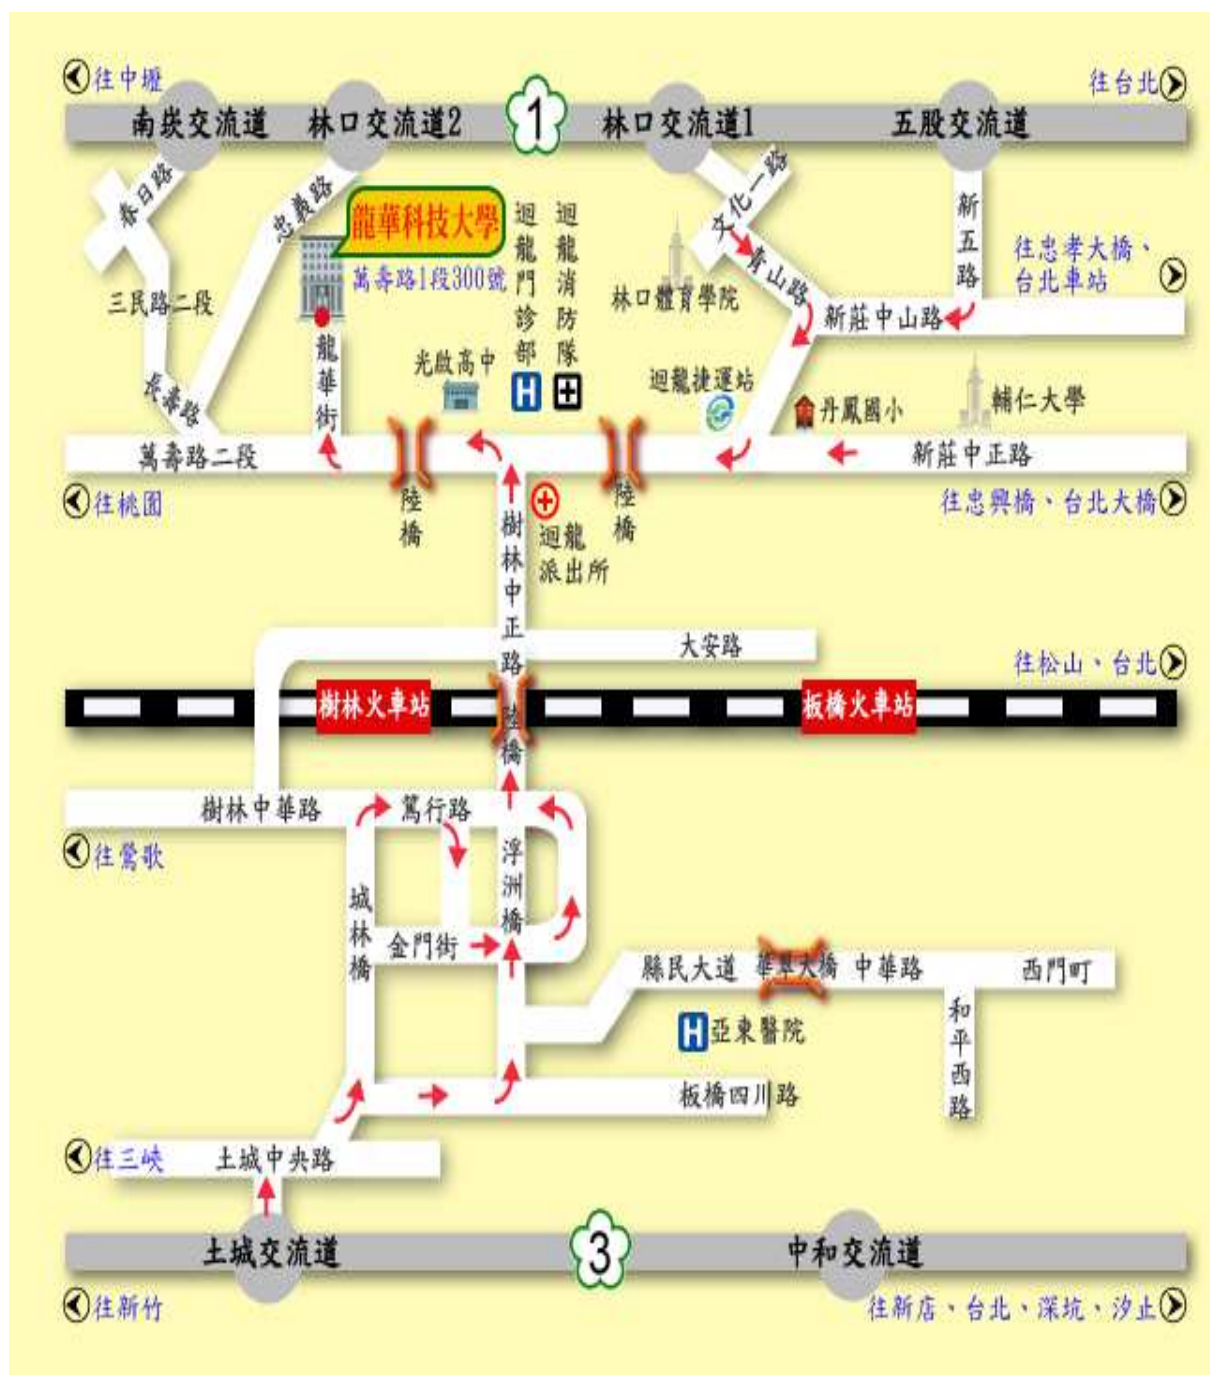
往中壢
往台北
南崁交流道
林口交流道2
1
林口交流道1
五股交流道
春日路
忠義路
龍華科技大學
萬壽路1段300號
迴龍門診部
迴龍消防隊
文化一路
青山路
新五路
往忠孝大橋、台北車站
三民路二段
林口體育學院
新莊中山路
龍華街
光啟高中
迴龍捷運站
丹鳳國小
輔仁大學
長壽路
萬壽路二段
新莊中正路
往桃園
陸橋
迴龍派出所
陸橋
往忠興橋、台北大橋
樹林中正路
大安路
往松山、台北
樹林火車站
陸橋
板橋火車站
樹林中華路
篤行路
往鶯歌
浮洲橋
城林橋
金門街
縣民大道
華翠大橋
中華路
西門町
和平西路
亞東醫院
板橋四川路
往三峽
土城中央路
土城交流道
3
中和交流道
往新竹
往新店、台北、深坑、汐止